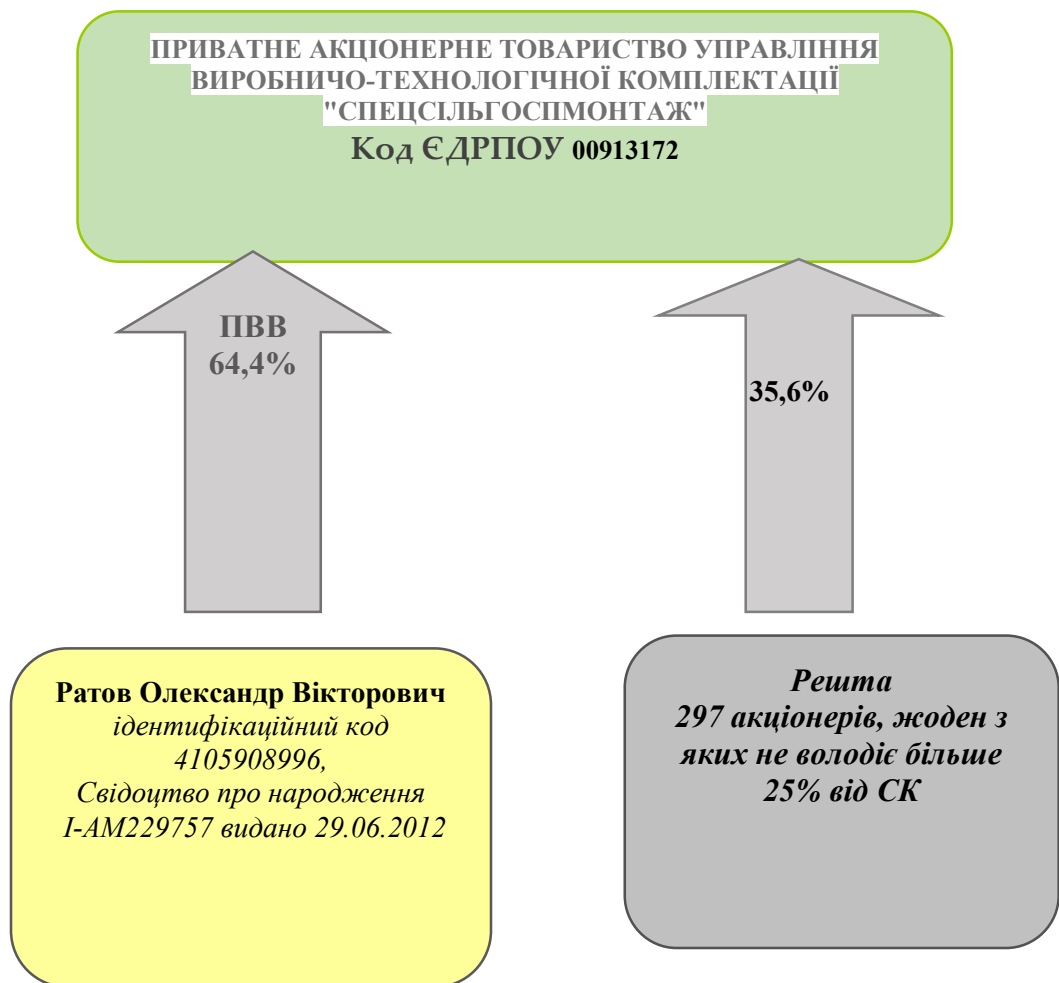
ПРИВАТНЕ АКЦІОНЕРНЕ ТОВАРИСТВО УПРАВЛІННЯ ВИРОБНИЧО-ТЕХНОЛОГІЧНОЇ КОМПЛЕКТАЦІЇ "СПЕЦСІЛЬГОСПМОНТАЖ"
Код ЄДРПОУ 00913172

ПВВ
64,4%

35,6%

Ратов Олександр Вікторович
ідентифікаційний код 4105908996,
Свідоцтво про народження І-АМ229757 видано 29.06.2012

Решта
297 акціонерів, жоден з яких не володіє більше 25% від СК